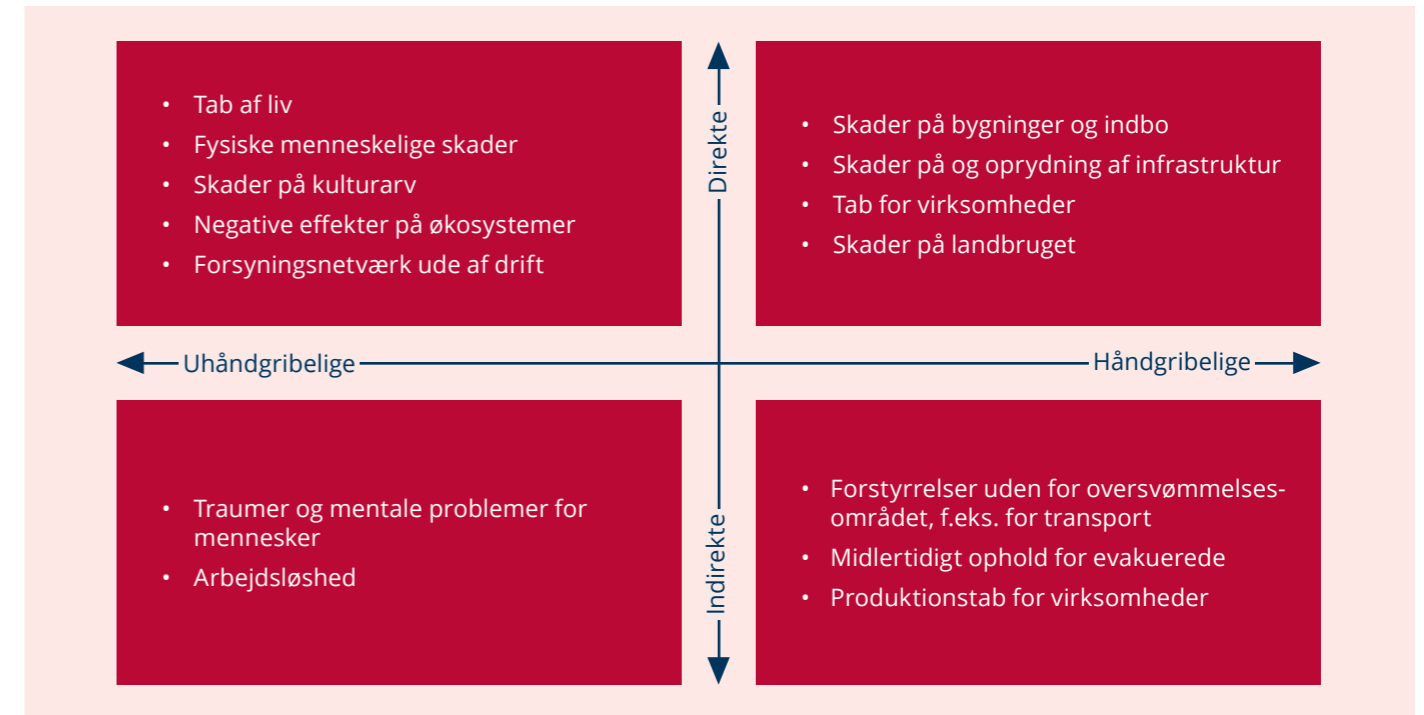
- Tab af liv
- Fysiske menneskelige skader
- Skader på kulturarv
- Negative effekter på økosystemer
- Forsyningsnetværk ude af drift

Direkte

- Skader på bygninger og indbo
- Skader på og oprydning af infrastruktur
- Tab for virksomheder
- Skader på landbruget

Uhåndgribelige

Håndgribelige

- Traumer og mentale problemer for mennesker
- Arbejdsløshed

Indirekte

- Forstyrrelser uden for oversvømmelsesområdet, f.eks. for transport
- Midlertidigt ophold for evakuerede
- Produktionstab for virksomheder